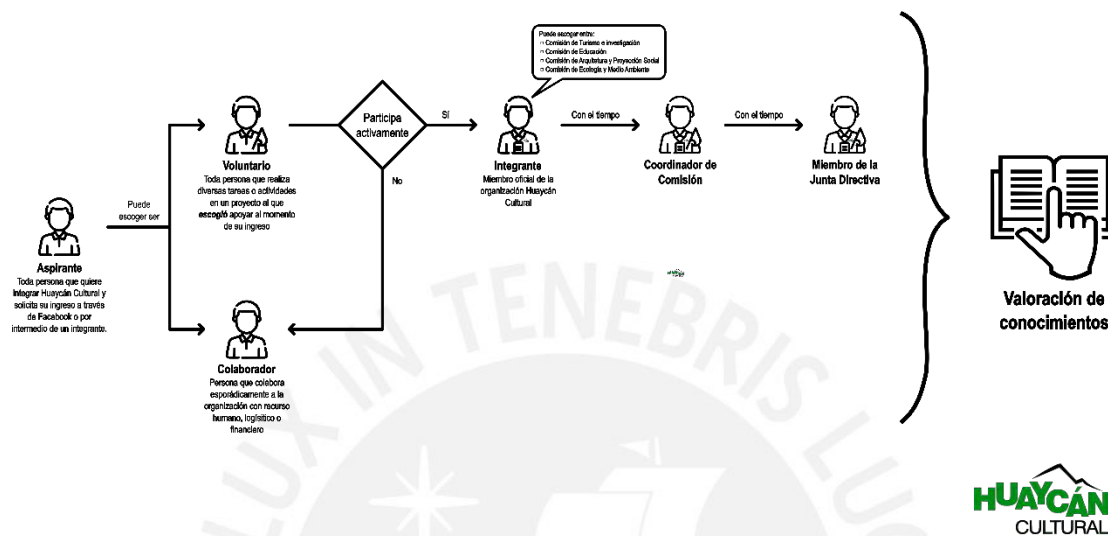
Puede escoger entre:
○ Comisión de Turismo e investigación
○ Comisión de Educación
○ Comisión de Arquitectura y Proyección Social
○ Comisión de Ecología y Medio Ambiente

Participa activamente

Sí

No

Puede escoger ser

Aspirante
Toda persona que quiere integrar Huaycán Cultural y solicita su ingreso a través de Facebook o por intermedio de un integrante.

Voluntario
Toda persona que realiza diversas tareas o actividades en un proyecto al que escogió apoyar al momento de su ingreso

Colaborador
Persona que colabora esporádicamente a la organización con recurso humano, logístico o financiero

Integrante
Miembro oficial de la organización Huaycán Cultural

Con el tiempo

Coordinador de Comisión

Con el tiempo

Miembro de la Junta Directiva

Valoración de conocimientos

LUX IN TENEBRIS LUCET

HUAYCÁN CULTURAL